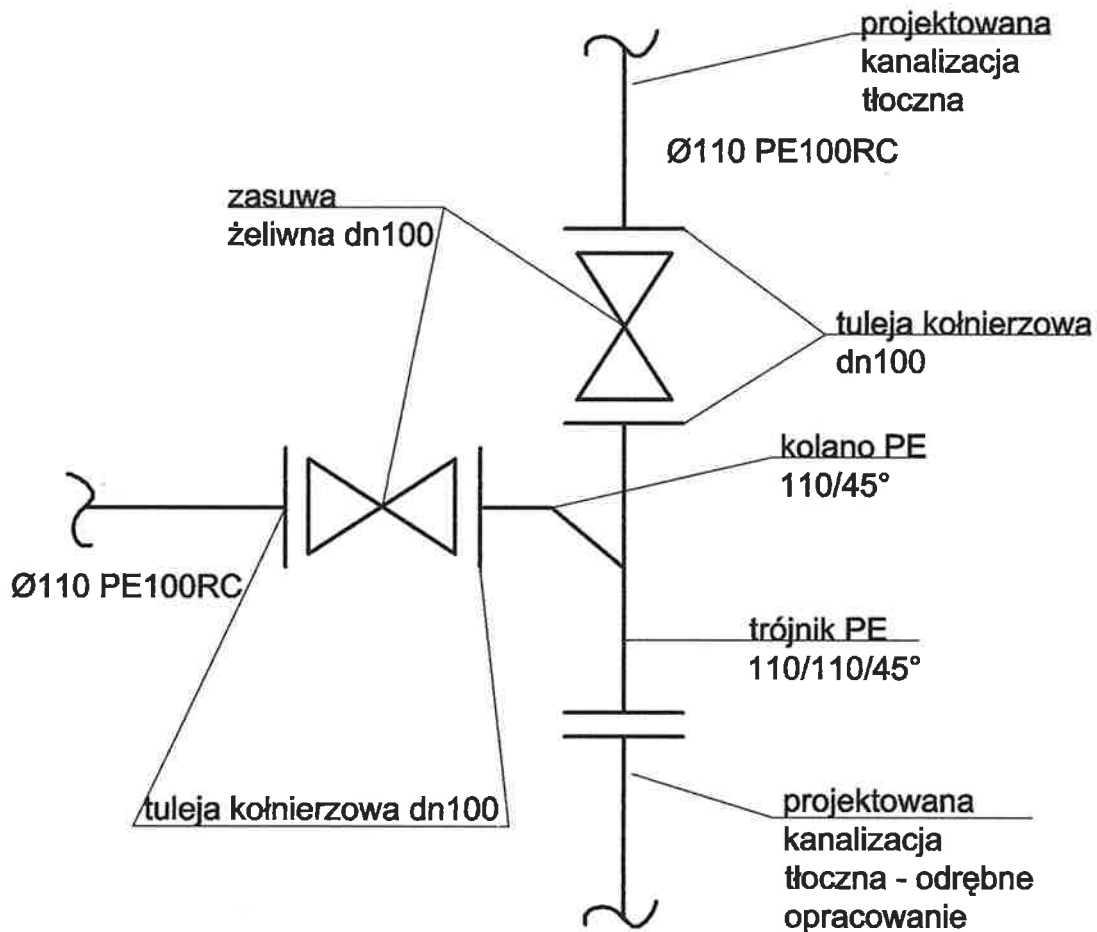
projektowana kanalizacja tłoczna

Ø110 PE100RC

zasuwa żeliwna dn100

tuleja kołnierzowa dn100

kolano PE 110/45°

Ø110 PE100RC

trójnik PE 110/110/45°

tuleja kołnierzowa dn100

projektowana kanalizacja tłoczna - odrębne opracowanie